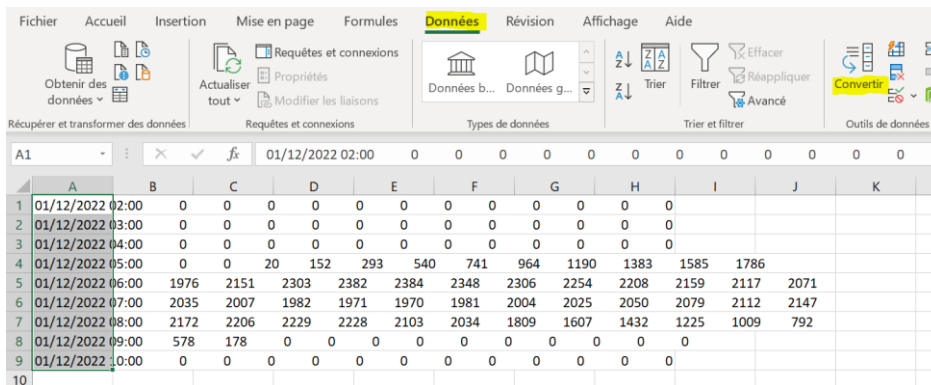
Fichier Accueil Insertion Mise en page Formules Données Révision Affichage Aide

Obtenir des données
Récupérer et transformer des données

Actualiser tout
Requêtes et connexions
Propriétés
Modifier les liaisons
Requêtes et connexions

Données b... Données g...
Types de données

Trier
Filtrer
Effacer
Réappliquer
Avancé
Trier et filtrer

Convertir
Outils de données

A1 $f_x$ 01/12/2022 02:00 0 0 0 0 0 0 0 0 0 0 0 0

| | A | B | C | D | E | F | G | H | I | J | K |
|---|---|---|---|---|---|---|---|---|---|---|---|
| 1 | 01/12/2022 02:00 | 0 | 0 | 0 | 0 | 0 | 0 | 0 | 0 | 0 | 0 0 0 |
| 2 | 01/12/2022 03:00 | 0 | 0 | 0 | 0 | 0 | 0 | 0 | 0 | 0 | 0 0 0 |
| 3 | 01/12/2022 04:00 | 0 | 0 | 0 | 0 | 0 | 0 | 0 | 0 | 0 | 0 0 0 |
| 4 | 01/12/2022 05:00 | 0 | 0 | 20 | 152 | 293 | 540 | 741 | 964 | 1190 | 1383 1585 1786 |
| 5 | 01/12/2022 06:00 | 1976 | 2151 | 2303 | 2382 | 2384 | 2348 | 2306 | 2254 | 2208 | 2159 2117 2071 |
| 6 | 01/12/2022 07:00 | 2035 | 2007 | 1982 | 1971 | 1970 | 1981 | 2004 | 2025 | 2050 | 2079 2112 2147 |
| 7 | 01/12/2022 08:00 | 2172 | 2206 | 2229 | 2228 | 2103 | 2034 | 1809 | 1607 | 1432 | 1225 1009 792 |
| 8 | 01/12/2022 09:00 | 578 | 178 | 0 | 0 | 0 | 0 | 0 | 0 | 0 | 0 0 0 |
| 9 | 01/12/2022 10:00 | 0 | 0 | 0 | 0 | 0 | 0 | 0 | 0 | 0 | 0 0 0 |
| 10 | | | | | | | | | | | |